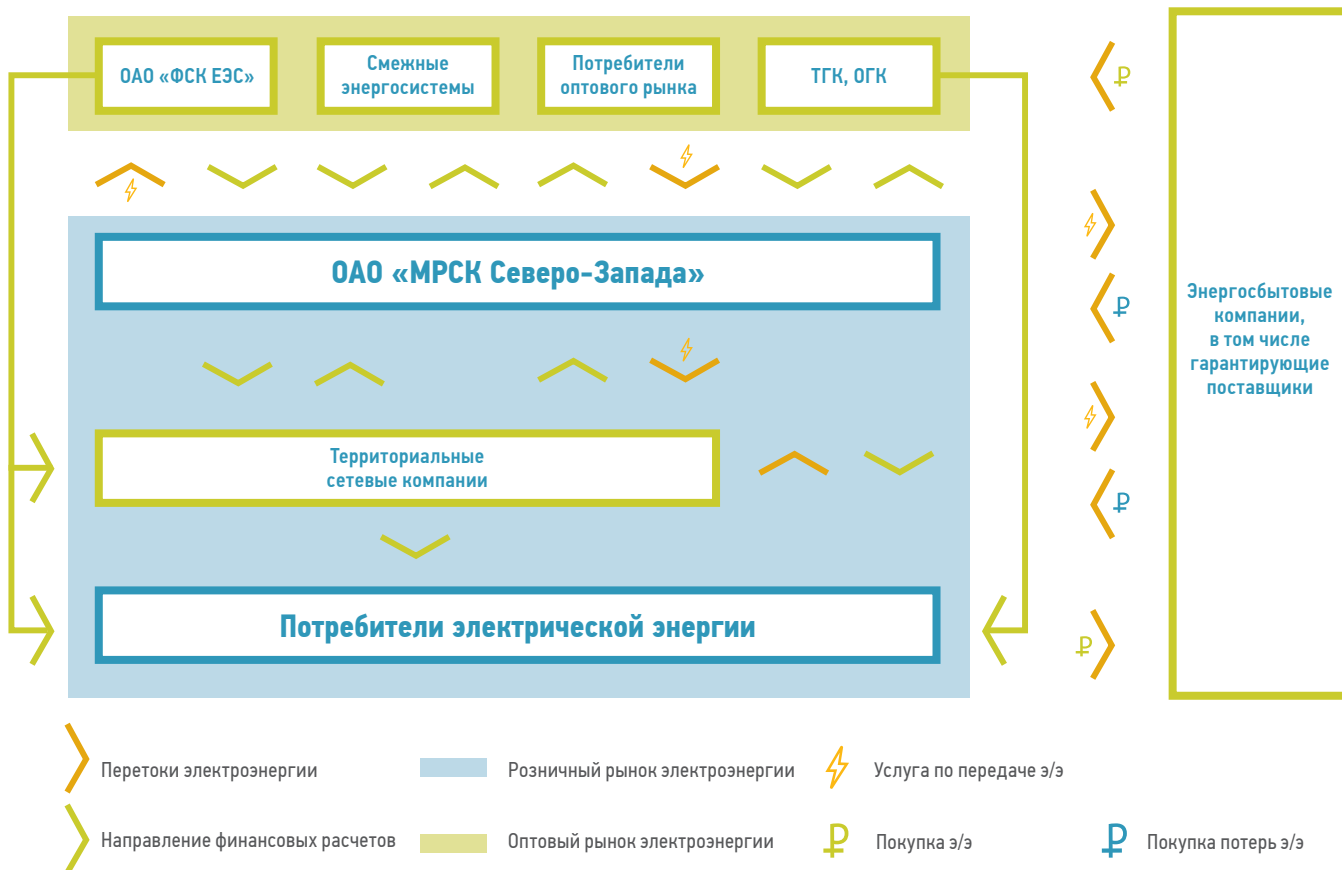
ОАО «ФСК ЕЭС»

Смежные энергосистемы

Потребители оптового рынка

ТГК, ОГК

₽

ОАО «МРСК Северо-Запада»

₽

Энергосбытовые компании, в том числе гарантирующие поставщики

Территориальные сетевые компании

₽

Потребители электрической энергии

₽

Перетоки электроэнергии

Розничный рынок электроэнергии

Услуга по передаче э/э

Направление финансовых расчетов

Оптовый рынок электроэнергии

₽ Покупка э/э

₽ Покупка потерь э/э